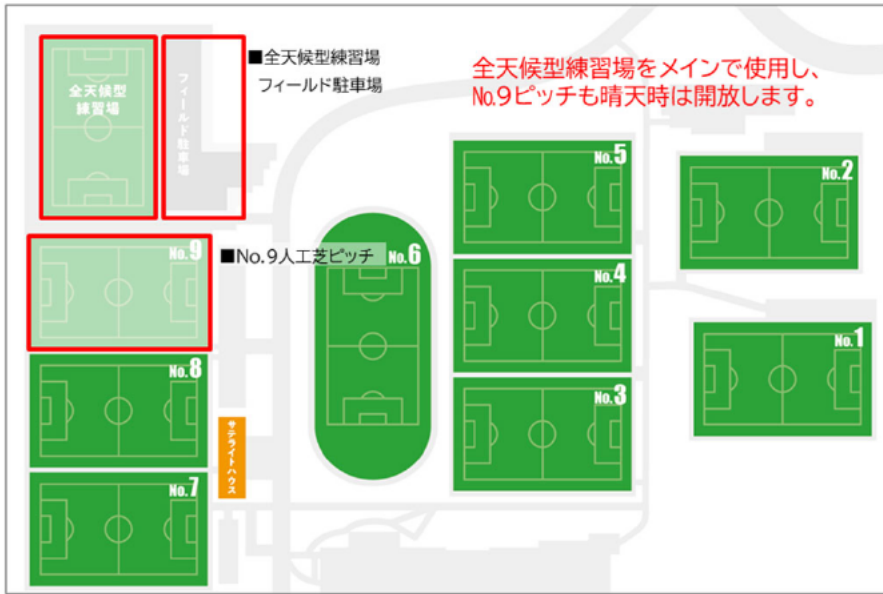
全天候型練習場

フィールド駐車場

■全天候型練習場

フィールド駐車場

全天候型練習場をメインで使用し、№9ピッチも晴天時は開放します。

No.5

No.2

No.9

■No.9人工芝ピッチ

No.6

No.4

No.1

No.8

No.3

サテライトハウス

No.7